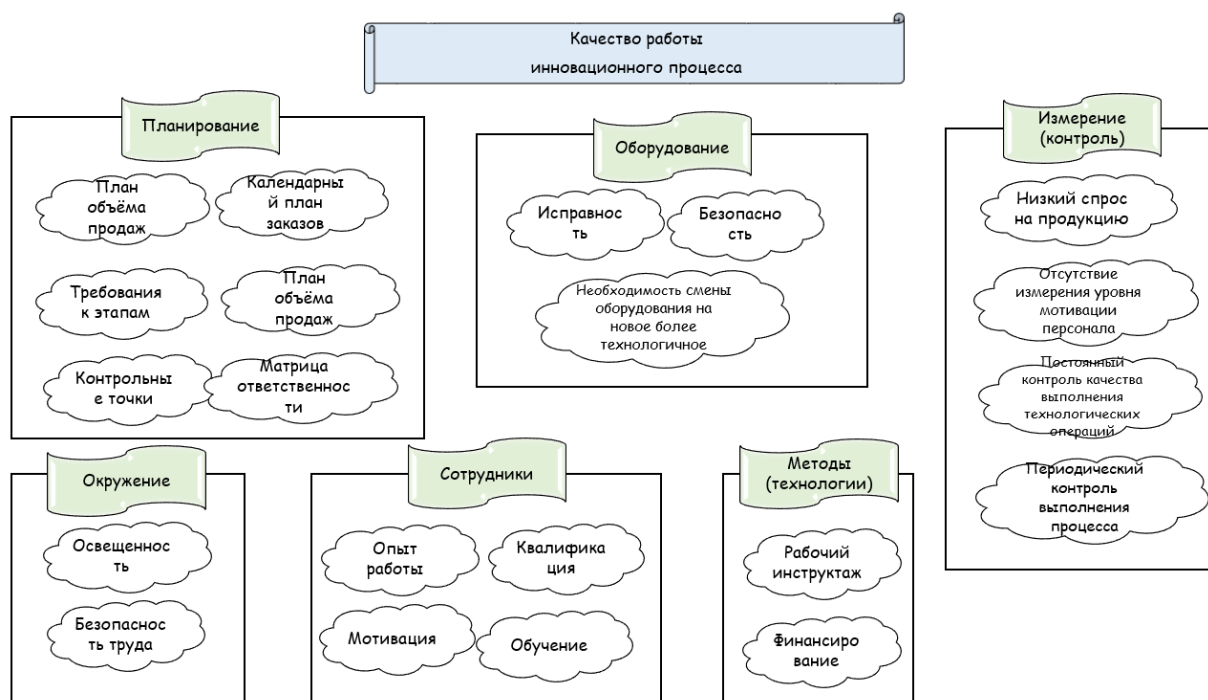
Качество работы инновационного процесса

Планирование

План объёма продаж

Календарный план заказов

Требования к этапам

План объёма продаж

Контрольные точки

Матрица ответственности

Оборудование

Исправность

Безопасность

Необходимость смены оборудования на новое более технологичное

Измерение (контроль)

Низкий спрос на продукцию

Отсутствие измерения уровня мотивации персонала

Постоянный контроль качества выполнения технологических операций

Периодический контроль выполнения процесса

Окружение

Освещенность

Безопасность труда

Сотрудники

Опыт работы

Квалификация

Мотивация

Обучение

Методы (технологии)

Рабочий инструктаж

Финансирование